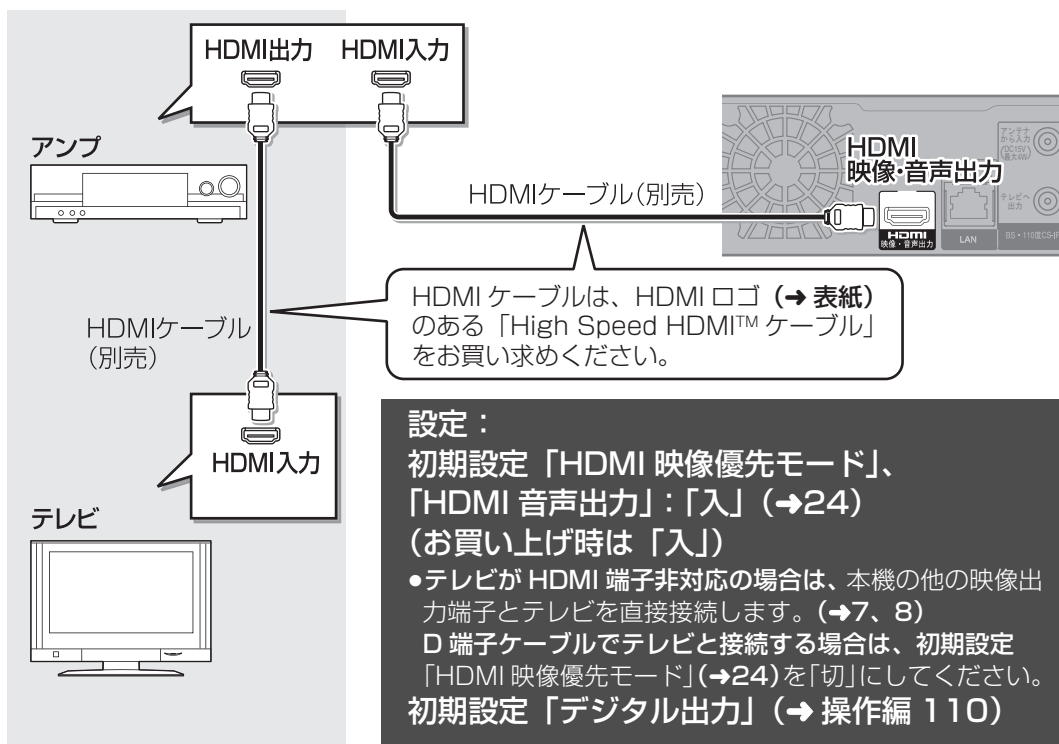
HDMI出力　HDMI入力

アンプ

HDMIケーブル(別売)

HDMI
映像･音声出力

アンテナから入力 DC15V 最大4W

テレビへ出力

HDMI 映像・音声出力

LAN

BS・110度CS-IF

HDMI ケーブルは、HDMI ロゴ（➜ 表紙）のある「High Speed HDMI™ ケーブル」をお買い求めください。

HDMIケーブル（別売）

HDMI入力

テレビ

設定：
初期設定「HDMI 映像優先モード」、「HDMI 音声出力」:「入」（➜24）
（お買い上げ時は「入」）
●テレビが HDMI 端子非対応の場合は、本機の他の映像出力端子とテレビを直接接続します。（➜7、8）
D 端子ケーブルでテレビと接続する場合は、初期設定「HDMI 映像優先モード」(➜24)を「切」にしてください。
初期設定「デジタル出力」（➜ 操作編 110）